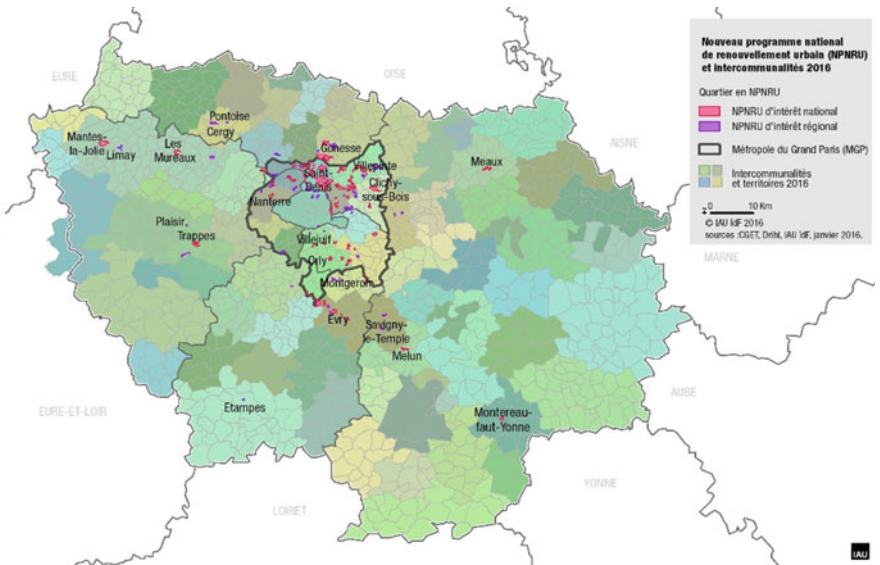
Nouveau programme national de renouvellement urbain (NPNRU) et intercommunalités 2016

Quartier en NPNRU

NPNRU d'intérêt national

NPNRU d'intérêt régional

Métropole du Grand Paris (MGP)

Intercommunalités et territoires 2016

0 10 Km

© IAU îdF 2016

sources :CGET, Drihl, IAU îdF, janvier 2016.

EURE

OISE

AISNE

MARNE

AUBE

YONNE

LOIRET

EURE-ET-LOIR

Mantes-la-Jolie

Limay

Les Mureaux

Pontoise

Cergy

Gonesse

Villepinte

Saint-Denis

Clichy-sous-Bois

Meaux

Nanterre

Plaisir

Trappes

Villejuif

Orly

Montgeron

Evry

Savigny-le-Temple

Melun

Etampes

Montereau-faut-Yonne

IAU